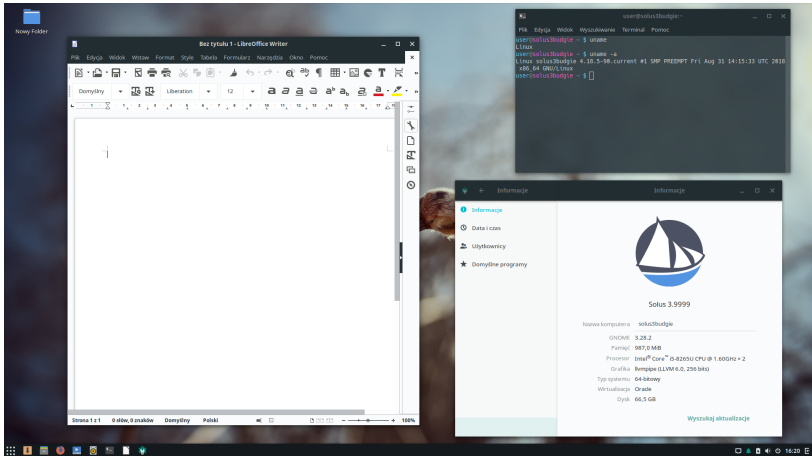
Nowy Folder

Bez tytułu 1 - LibreOffice Writer

Plik Edycja Widok Wstaw Format Style Tabela Formularz Narzędzia Okno Pomoc

Domyślny Liberation 12

Strona 1 z 1 0 słów, 0 znaków Domyślny Polski 100%

user@solus3budgie:~

Plik Edycja Widok Wyszukiwanie Terminal Pomoc

user@solus3budgie ~ $ uname
Linux
user@solus3budgie ~ $ uname -a
Linux solus3budgie 4.18.5-98.current #1 SMP PREEMPT Fri Aug 31 14:15:33 UTC 2018 x86_64 GNU/Linux
user@solus3budgie ~ $

Informacje

Informacje

Informacje
Data i czas
Użytkownicy
Domyślne programy

Solus 3.9999

Nazwa komputera solus3budgie

GNOME 3.28.2
Pamięć 987,0 MiB
Procesor Intel® Core™ i5-8265U CPU @ 1.60GHz × 2
Grafika llvmpipe (LLVM 6.0, 256 bits)
Typ systemu 64-bitowy
Wirtualizacja Oracle
Dysk 66,5 GB

Wyszukaj aktualizacje

16:20